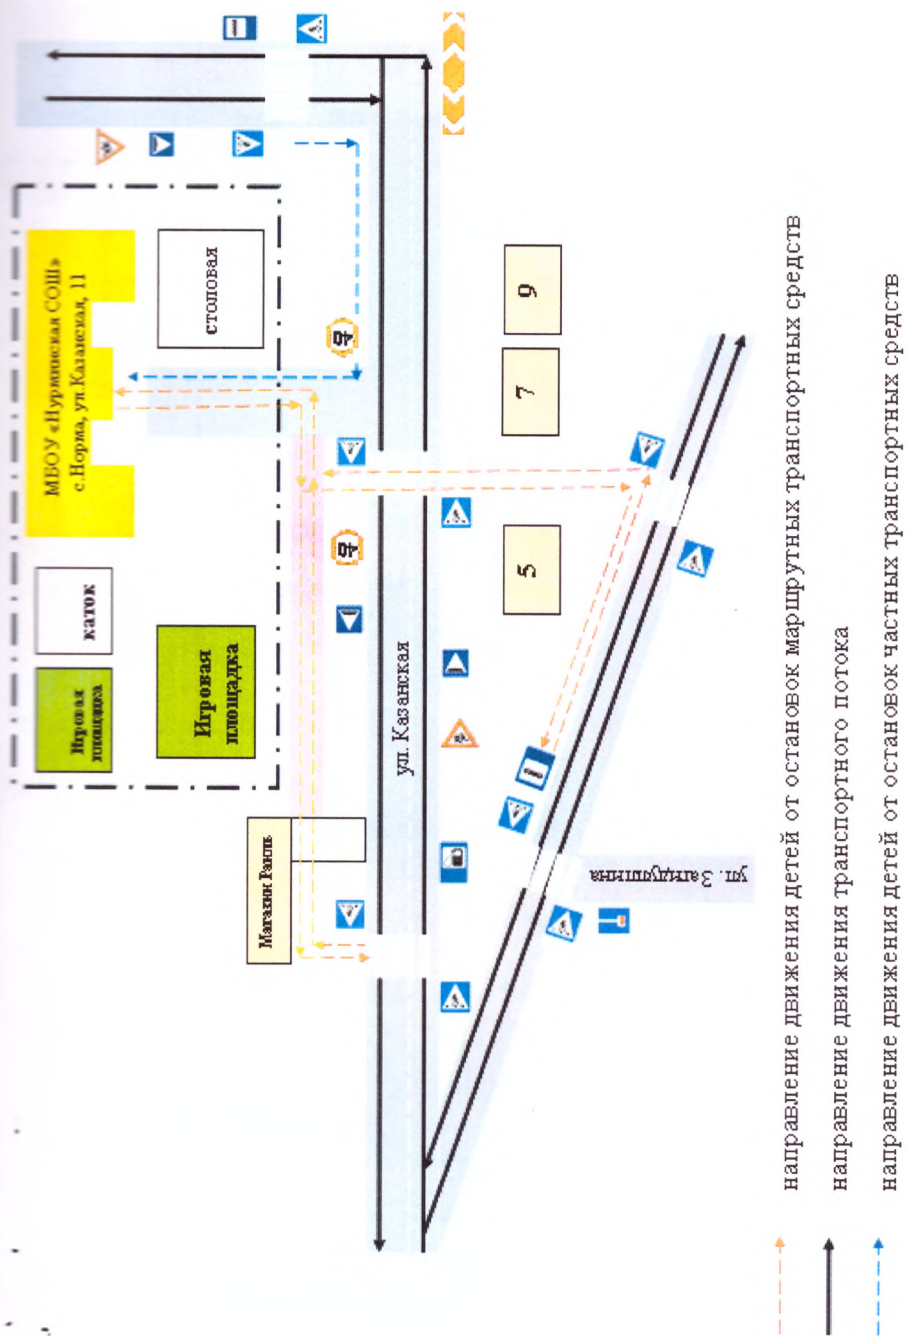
МБОУ «Нурминская СОШ»
с.Норма, ул.Казанская, 11

столовая

каток

Игровая площадка

Игровая площадка

Магазин Раиль

40

40

ул. Казанская

ул. Загидуллина

6

7

5

направление движения детей от остановок маршрутных транспортных средств

направление движения транспортного потока

направление движения детей от остановок частных транспортных средств